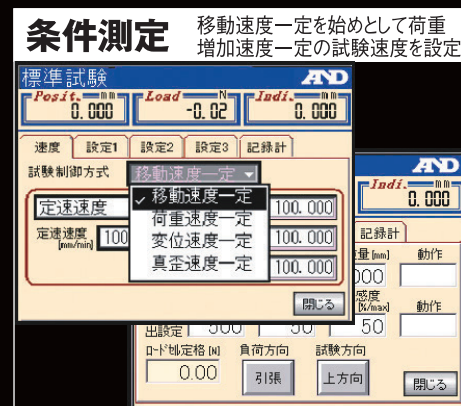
条件測定

移動速度一定を始めとして荷重増加速度一定の試験速度を設定

標準試験

A&D

Posit. mm 0.000

Load N -0.02

Indi. mm 0.000

速度

設定1

設定2

設定3

記録計

試験制御方式

移動速度一定

✓ 移動速度一定

荷重速度一定

変位速度一定

真歪速度一定

定速速度

定速速度 [mm/min] 100

100.000

100.000

100.000

閉じる

A&D

Indi. mm 0.000

記録計

量 [mm]

000

動作

感度 [%/max]

動作

50

出設定 500 50

ロードセル定格 [N]

0.00

負荷方向

引張

試験方向

上方向

閉じる